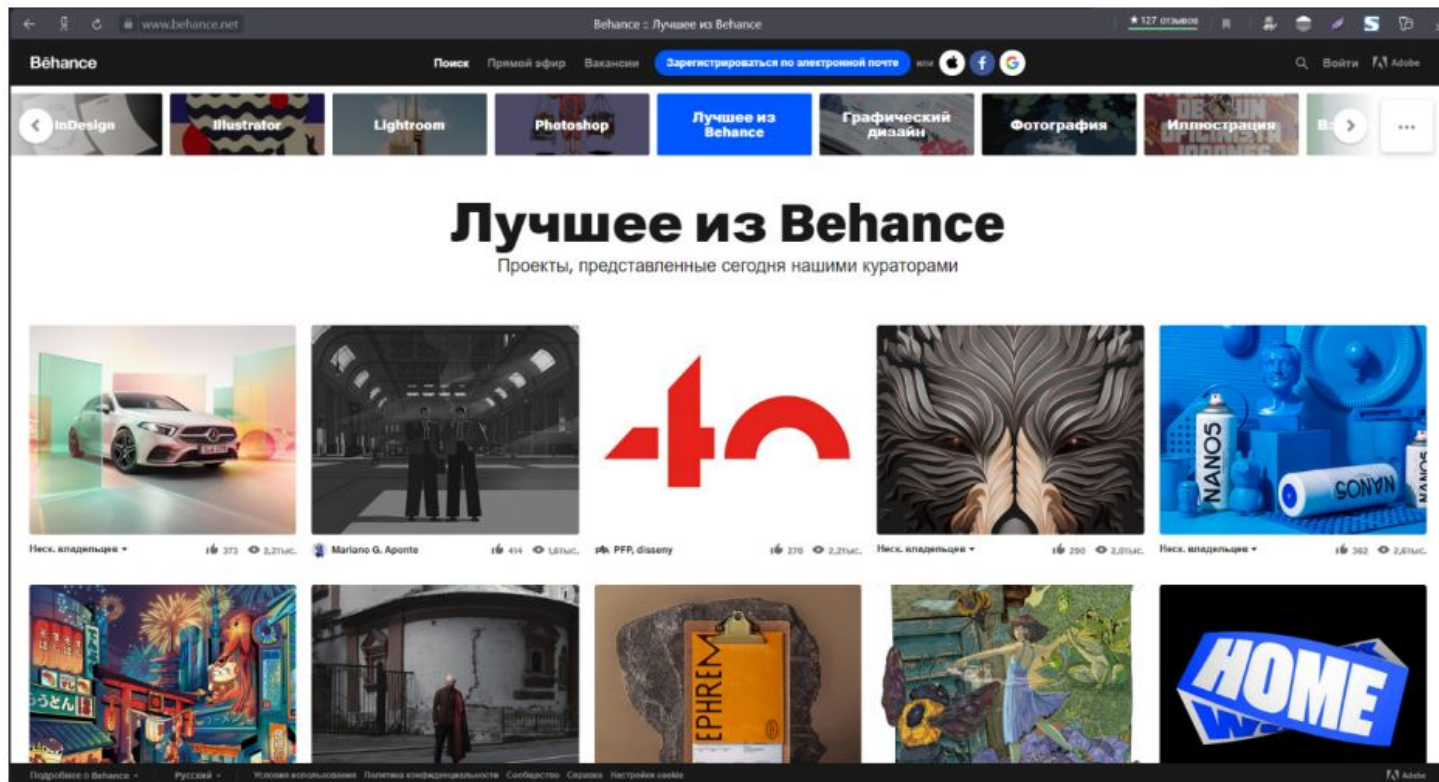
www.behance.net Behance :: Лучшее из Behance ★ 127 отзывов

Bēhance Поиск Прямой эфир Вакансии Зарегистрироваться по электронной почте или Войти Adobe

InDesign Illustrator Lightroom Photoshop Лучшее из Behance Графический дизайн Фотография Иллюстрация ...

Лучшее из Behance

Проекты, представленные сегодня нашими кураторами

Неск. владельцев ▾ 373 2,2тыс.

Mariano G. Aponte 414 1,6тыс.

PFP, disseny 270 2,2тыс.

Неск. владельцев ▾ 290 2,0тыс.

Неск. владельцев ▾ 362 2,6тыс.

NANO5 SONAN

EPHREM

HOME

Подробнее о Behance ▾ Русский ▾ Условия использования Политика конфиденциальности Сообщество Справка Настройки cookie Adobe